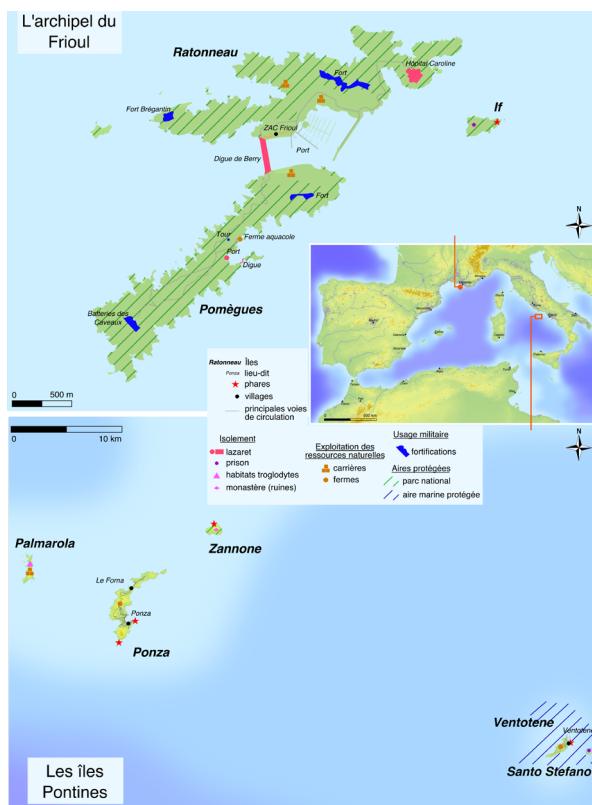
L'archipel du Frioul

Ratonneau

Hôpital Caroline

Port

If

Fort Brégantin

ZAC Frioul

Port

Digue de Berry

Fort

N

Tour

Ferme aquacole

Port

Digue

Batteries des Caveaux

Pomègues

0 500 m

Ratonneau Îles
Ponza lieu-dit
phares
villages
principales voies de circulation

0 10 km

Isolement
lazaret
prison
habitats troglodytes
monastère (ruines)

Exploitation des ressources naturelles
carrières
fermes

Usage militaire
fortifications

Aires protégées
parc national
aire marine protégée

N

Palmarola

Zannone

Le Forna

Ponza

Ponza

Ventotene

Ventotene

Santo Stefano

Les îles Pontines